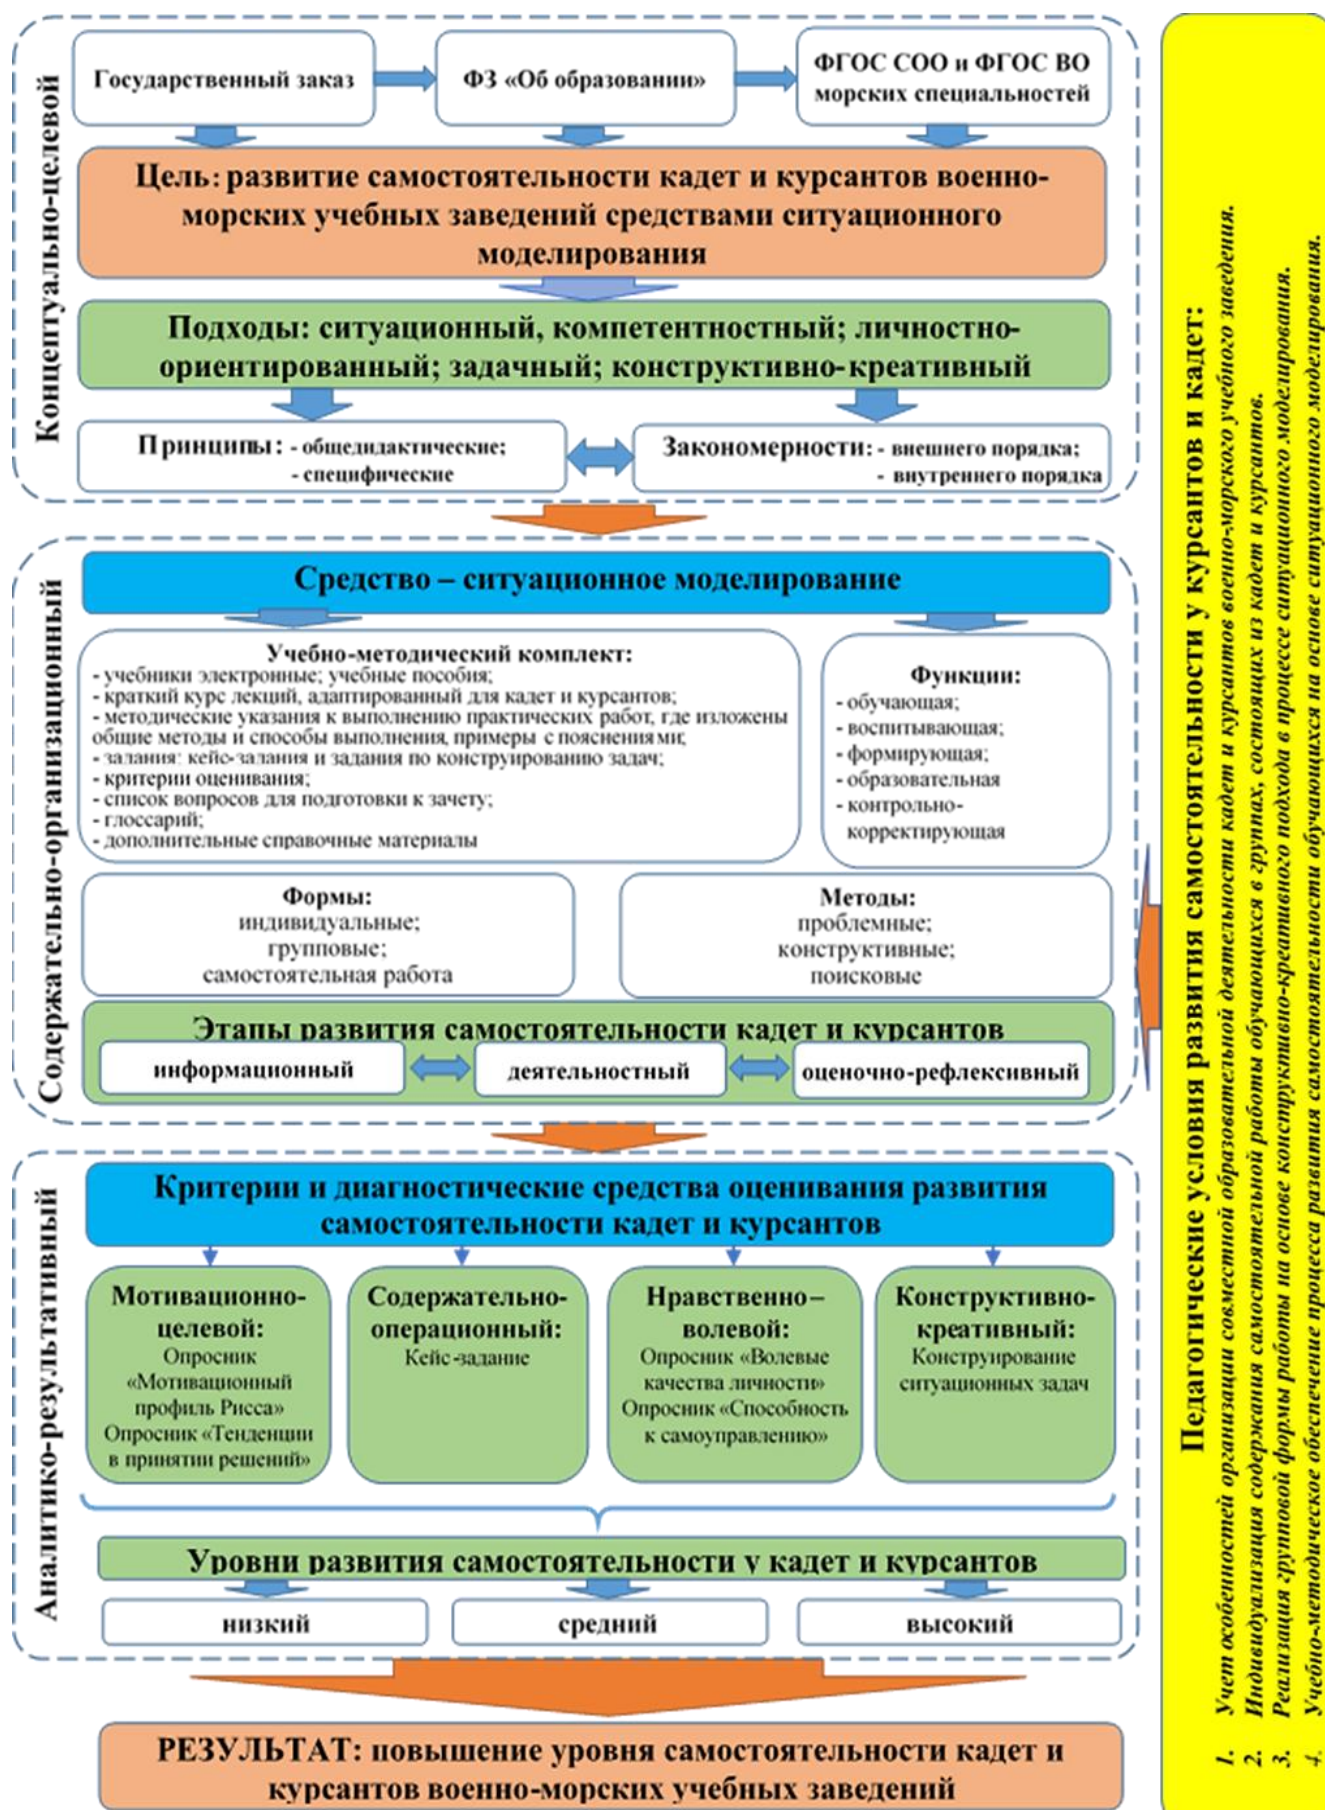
Концептуально-целевой

Государственный заказ

ФЗ «Об образовании»

ФГОС СОО и ФГОС ВО морских специальностей

Цель: развитие самостоятельности кадет и курсантов военно-морских учебных заведений средствами ситуационного моделирования

Подходы: ситуационный, компетентностный; личностно-ориентированный; задачный; конструктивно-креативный

Принципы: - общедидактические; - специфические

Закономерности: - внешнего порядка; - внутреннего порядка

Содержательно-организационный

Средство – ситуационное моделирование

Учебно-методический комплект:
- учебники электронные; учебные пособия;
- краткий курс лекций, адаптированный для кадет и курсантов;
- методические указания к выполнению практических работ, где изложены общие методы и способы выполнения, примеры с пояснениями;
- задания: кейс-задания и задания по конструированию задач;
- критерии оценивания;
- список вопросов для подготовки к зачету;
- глоссарий;
- дополнительные справочные материалы

Функции:
- обучающая;
- воспитывающая;
- формирующая;
- образовательная
- контрольно-корректирующая

Формы:
индивидуальные;
групповые;
самостоятельная работа

Методы:
проблемные;
конструктивные;
поисковые

Этапы развития самостоятельности кадет и курсантов

информационный

деятельностный

оценочно-рефлексивный

Аналитико-результативный

Критерии и диагностические средства оценивания развития самостоятельности кадет и курсантов

Мотивационно-целевой:
Опросник «Мотивационный профиль Рисса»
Опросник «Тенденции в принятии решений»

Содержательно-операционный:
Кейс-задание

Нравственно–волевой:
Опросник «Волевые качества личности»
Опросник «Способность к самоуправлению»

Конструктивно-креативный:
Конструирование ситуационных задач

Уровни развития самостоятельности у кадет и курсантов

низкий

средний

высокий

РЕЗУЛЬТАТ: повышение уровня самостоятельности кадет и курсантов военно-морских учебных заведений

Педагогические условия развития самостоятельности у курсантов и кадет:
1. Учет особенностей организации совместной образовательной деятельности кадет и курсантов военно-морского учебного заведения.
2. Индивидуализация содержания самостоятельной работы обучающихся в группах, состоящих из кадет и курсантов.
3. Реализация групповой формы работы на основе конструктивно-креативного подхода в процессе ситуационного моделирования.
4. Учебно-методическое обеспечение процесса развития самостоятельности обучающихся на основе ситуационного моделирования.